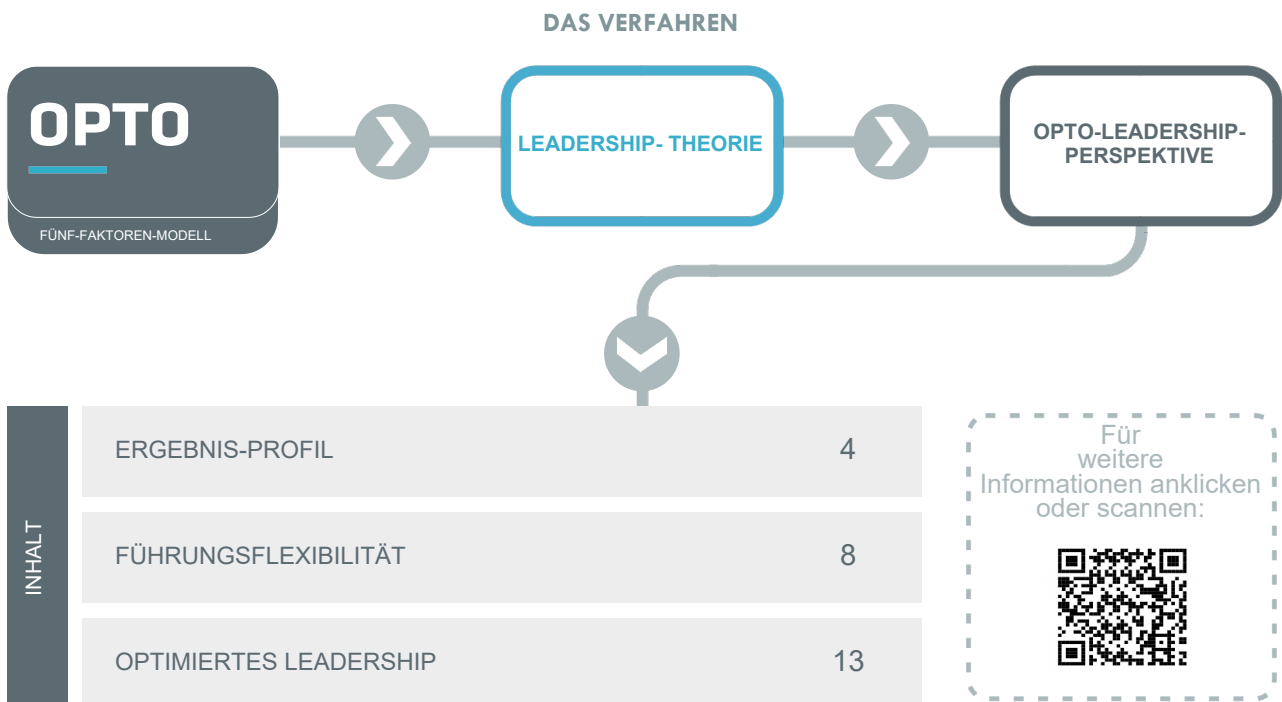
DAS VERFAHREN

OPTO

FÜNF-FAKTOREN-MODELL

LEADERSHIP- THEORIE

OPTO-LEADERSHIP-PERSPEKTIVE

INHALT

| | |
|---|---|
| ERGEBNIS-PROFIL | 4 |
| FÜHRUNGSFLEXIBILITÄT | 8 |
| OPTIMIERTES LEADERSHIP | 13 |

Für weitere Informationen anklicken oder scannen: